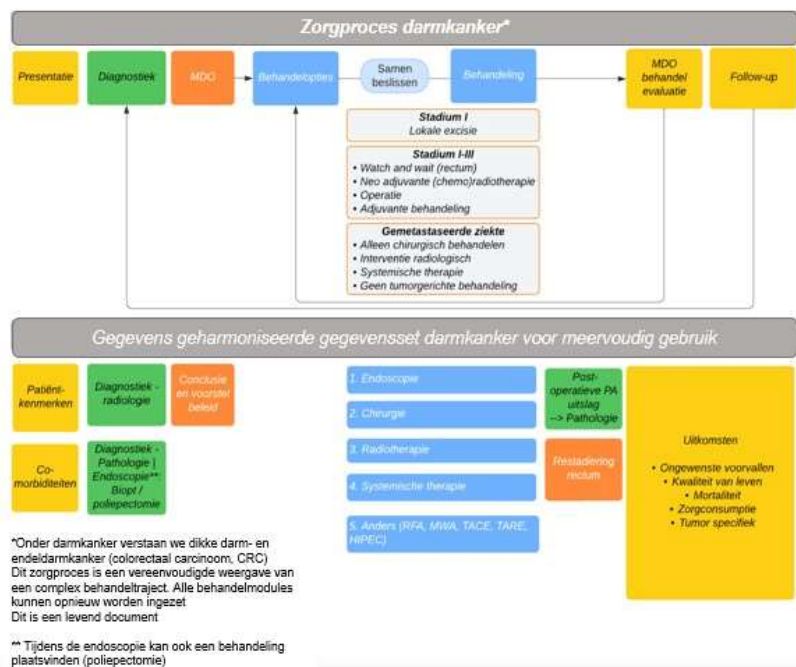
Zorgproces darmkanker*

Presentatie

Diagnostiek

MDO

Behandelopties

Samen beslissen

Behandeling

MDO behandel evaluatie

Follow-up

Stadium I
Lokale excisie

Stadium I-III
• Watch and wait (rectum)
• Neo adjuvante (chemo)radiotherapie
• Operatie
• Adjuvante behandeling

Gemetastaseerde ziekte
• Alleen chirurgisch behandelen
• Interventie radiologisch
• Systemische therapie
• Geen tumorgerichte behandeling

Gegevens geharmoniseerde gegevensset darmkanker voor meervoudig gebruik

Patiënt-kenmerken

Diagnostiek - radiologie

Conclusie en voorstel beleid

Co-morbiditeiten

Diagnostiek - Pathologie | Endoscopie**: Biopt / poliepectomie

1. Endoscopie

2. Chirurgie

3. Radiotherapie

4. Systemische therapie

5. Anders (RFA, MWA, TACE, TARE, HIPEC)

Post-operatieve PA uitslag --> Pathologie

Restadiering rectum

Uitkomsten

• Ongewenste voorvallen
• Kwaliteit van leven
• Mortaliteit
• Zorgconsumptie
• Tumor specifiek

*Onder darmkanker verstaan we dikke darm- en endeldarmkanker (colorectaal carcinoom, CRC)
Dit zorgproces is een vereenvoudigde weergave van een complex behandeltraject. Alle behandelmodules kunnen opnieuw worden ingezet
Dit is een levend document

** Tijdens de endoscopie kan ook een behandeling plaatsvinden (poliepectomie)